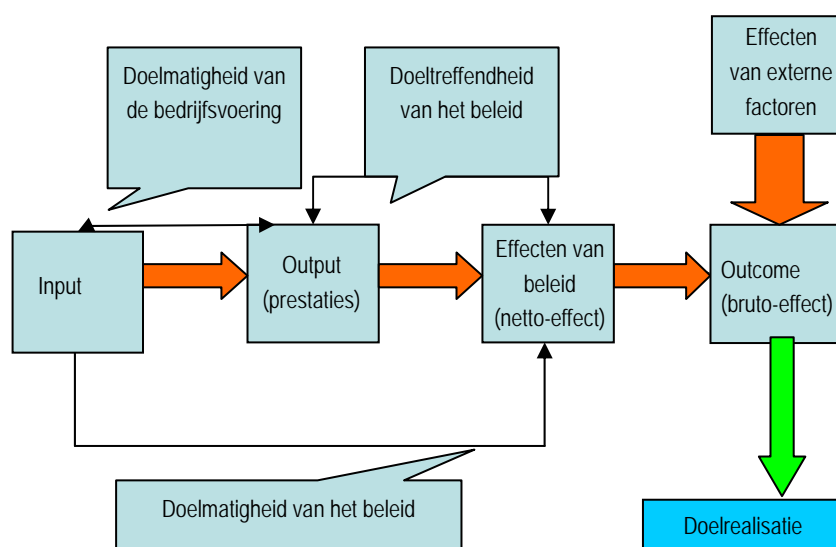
Doelmatigheid van de bedrijfsvoering

Doeltreffendheid van het beleid

Effecten van externe factoren

Input

Output (prestaties)

Effecten van beleid (netto-effect)

Outcome (bruto-effect)

Doelmatigheid van het beleid

Doelrealisatie